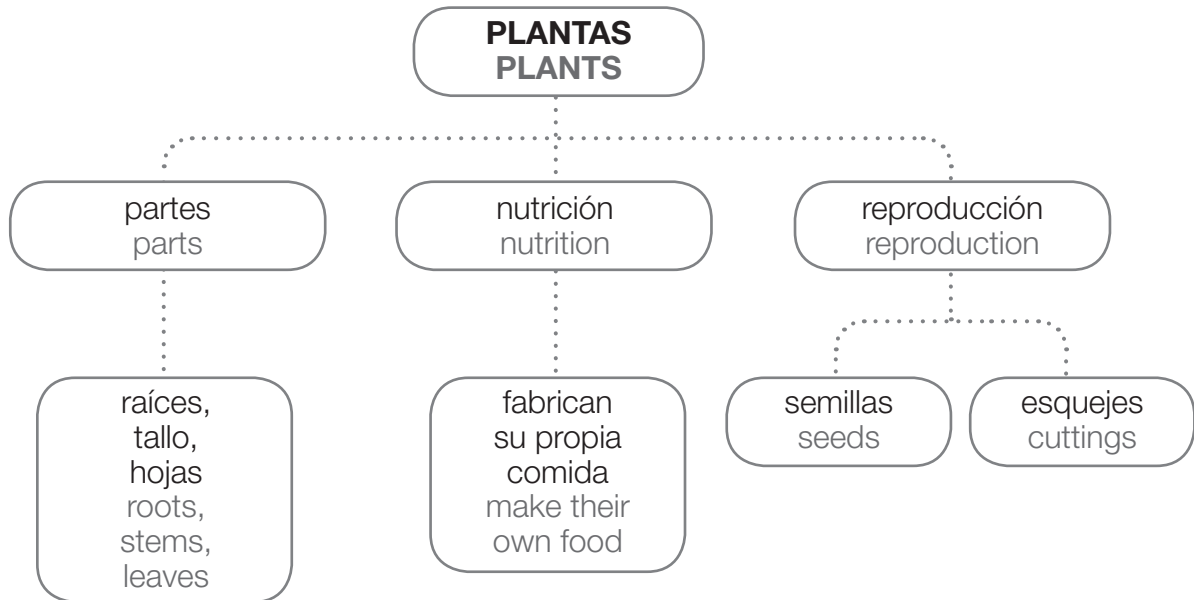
PLANTAS
PLANTS

partes
parts

raíces,
tallo,
hojas
roots,
stems,
leaves

nutrición
nutrition

fabrican
su propia
comida
make their
own food

reproducción
reproduction

semillas
seeds

esquejes
cuttings